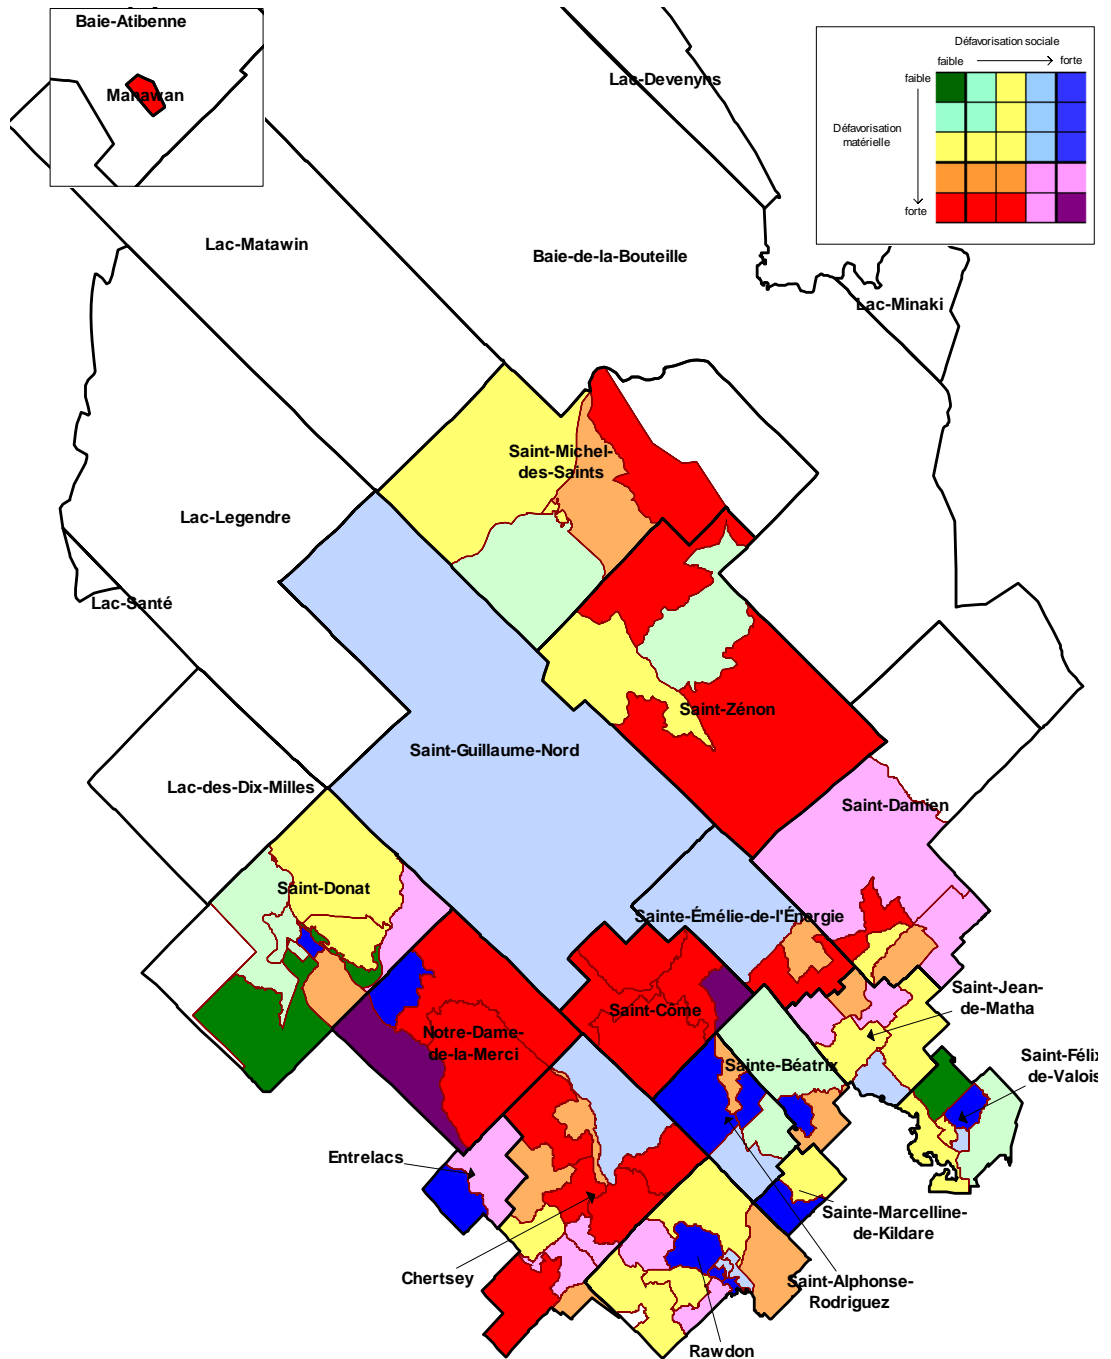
Baie-Atibenne
Manawan
Lac-Devenyns
Défavorisation sociale
faible
forte
faible
Défavorisation matérielle
forte
Lac-Matawin
Baie-de-la-Bouteille
Lac-Minaki
Saint-Michel-des-Saints
Lac-Legendre
Lac-Santé
Saint-Zénon
Saint-Guillaume-Nord
Lac-des-Dix-Milles
Saint-Damien
Saint-Donat
Sainte-Émélie-de-l'Énergie
Saint-Jean-de-Matha
Saint-Côme
Notre-Dame-de-la-Merci
Saint-Félix-de-Valois
Sainte-Béatrix
Entrelacs
Sainte-Marcelline-de-Kildare
Chertsey
Saint-Alphonse-Rodriguez
Rawdon